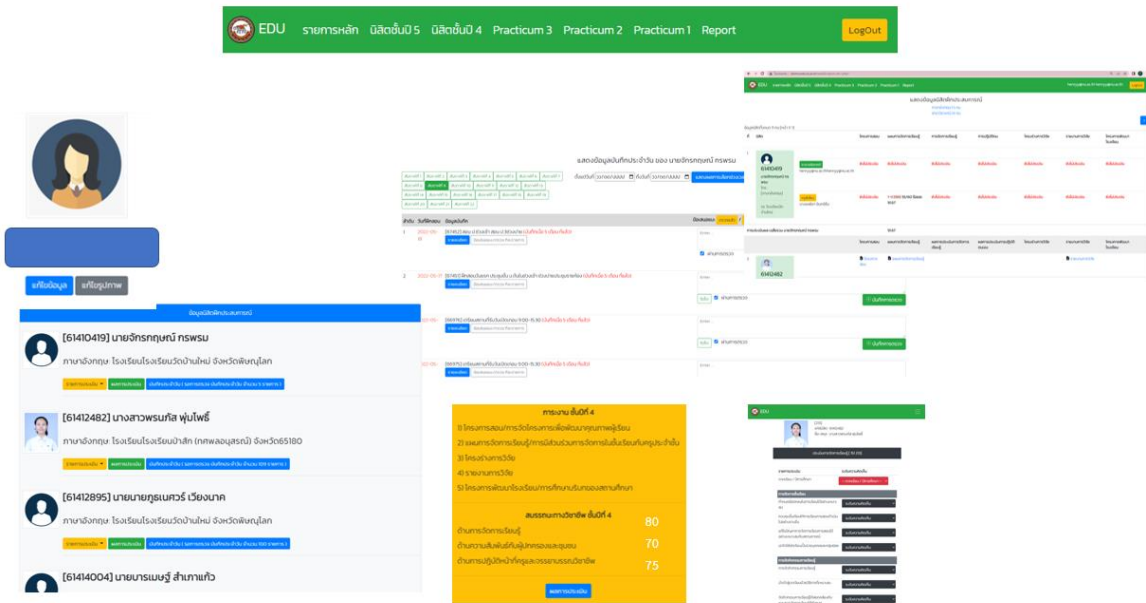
EDU รายการหลัก นิสิตชั้นปี 5 นิสิตชั้นปี 4 Practicum 3 Practicum 2 Practicum 1 Report LogOut

แก้ไขข้อมูล แก้ไขรูปภาพ

ข้อมูลนิสิตฝึกประสบการณ์

[61410419] นายจักรกฤษณ์ ทรพรม
ภาษาอังกฤษ. โรงเรียนโรงเรียนวัดบ้านใหม่ จังหวัดพิษณุโลก

[61412482] นางสาวพรนภัส พุ่มโพธิ์
ภาษาอังกฤษ. โรงเรียนโรงเรียนป่าสัก (ทศพลอนุสรณ์) จังหวัด65180

[61412895] นายนายภูธเนศวร์ เวียงนาค
ภาษาอังกฤษ. โรงเรียนโรงเรียนวัดบ้านใหม่ จังหวัดพิษณุโลก

[61414004] นายบารเมษฐ์ สำเภาแก้ว

แสดงข้อมูลบันทึกประจำวัน ของ นายจักรกฤษณ์ ทรพรม

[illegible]

ภาระงาน ชั้นปีที่ 4
1) โครงการสอน/การจัดโครงการเพื่อพัฒนาคุณภาพผู้เรียน
2) แผนการจัดการเรียนรู้/การมีส่วนร่วมการจัดการเรียนรู้ในชั้นเรียนกับครูประจำชั้น
3) โครงร่างการวิจัย
4) รายงานการวิจัย
5) โครงการพัฒนาโรงเรียน/การศึกษาบริบทของสถานศึกษา

สมรรถนะทางวิชาชีพ ชั้นปีที่ 4
ด้านการจัดการเรียนรู้ 80
ด้านความสัมพันธ์กับผู้ปกครองและชุมชน 70
ด้านการปฏิบัติหน้าที่ครูและจรรยาบรรณวิชาชีพ 75

ผลการประเมิน

EDU
แสดงข้อมูลนิสิตฝึกประสบการณ์
6141049
6141482

EDU
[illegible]